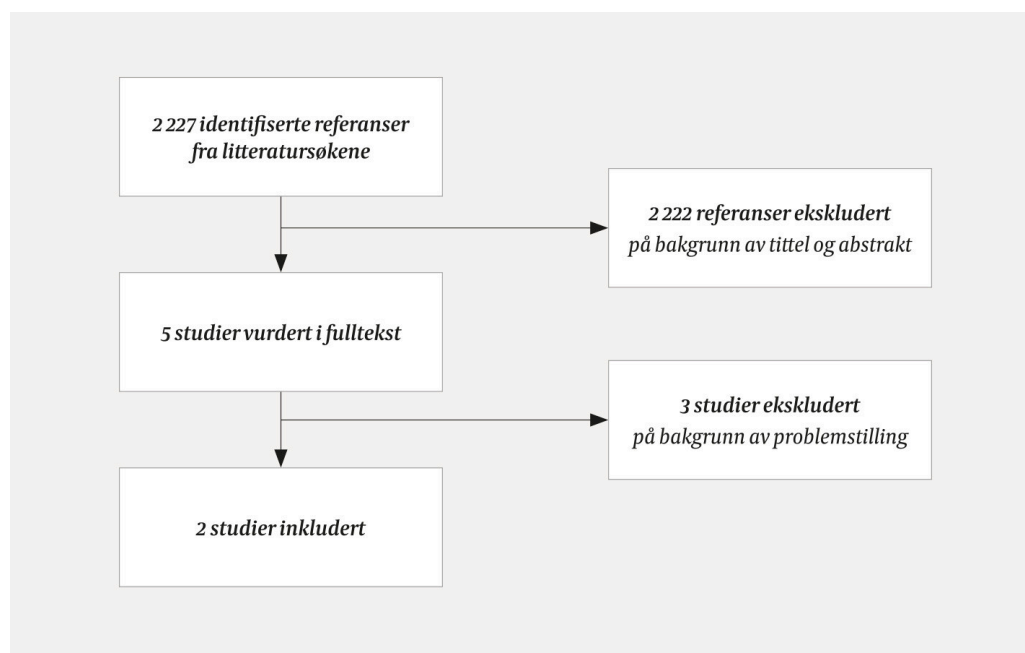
2 227 identifiserte referanser fra litteratursøkene

2 222 referanser ekskludert
på bakgrunn av tittel og abstrakt

5 studier vurdert i fulltekst

3 studier ekskludert
på bakgrunn av problemstilling

2 studier inkludert